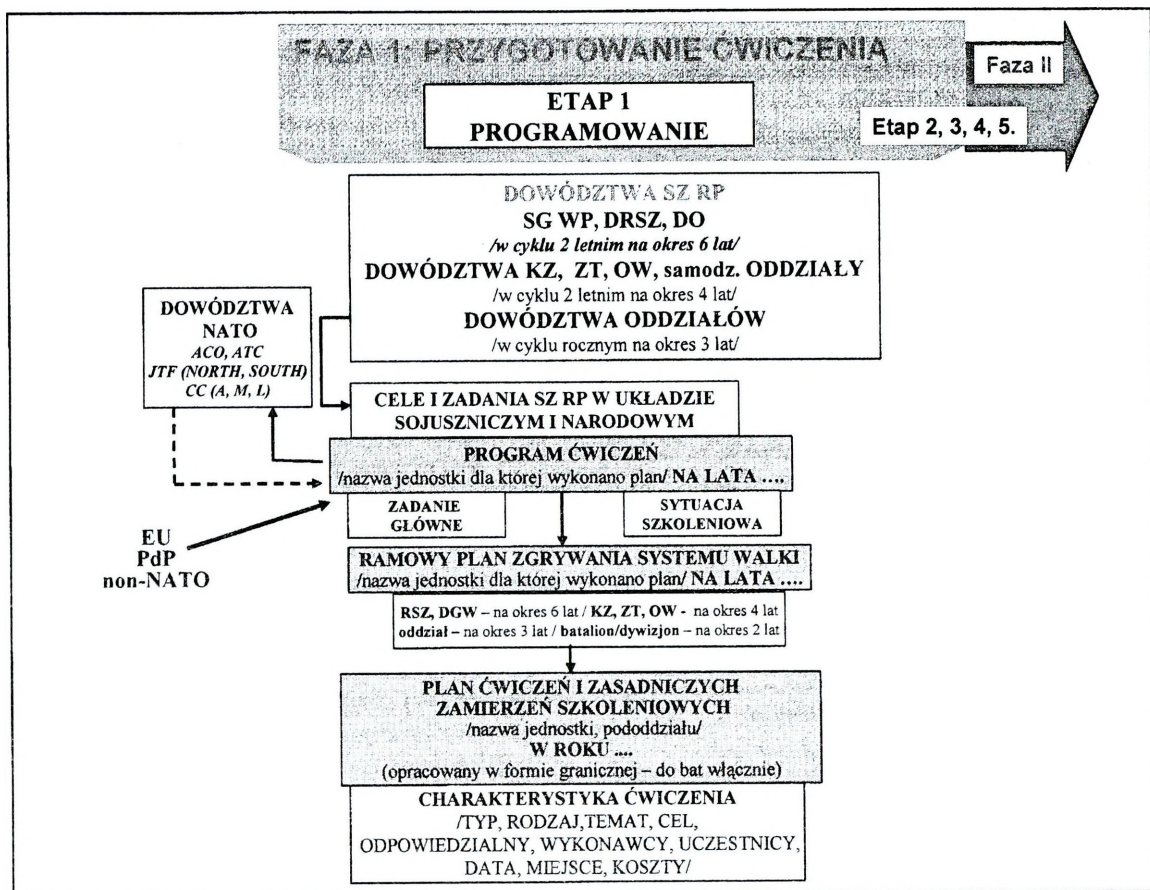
FAZA 1: PRZYGOTOWANIE ĆWICZENIA

Faza II

ETAP 1
PROGRAMOWANIE

Etap 2, 3, 4, 5.

DOWÓDZTWA SZ RP
SG WP, DRSZ, DO
/w cyklu 2 letnim na okres 6 lat/
DOWÓDZTWA KZ, ZT, OW, samodz. ODDZIAŁY
/w cyklu 2 letnim na okres 4 lat/
DOWÓDZTWA ODDZIAŁÓW
/w cyklu rocznym na okres 3 lat/

DOWÓDZTWA NATO
ACO, ATC
JTF (NORTH, SOUTH)
CC (A, M, L)

CELE I ZADANIA SZ RP W UKŁADZIE SOJUSZNICZYM I NARODOWYM

PROGRAM ĆWICZEŃ
/nazwa jednostki dla której wykonano plan/ NA LATA ....

ZADANIE GŁÓWNE

SYTUACJA SZKOLENIOWA

EU
PdP
non-NATO

RAMOWY PLAN ZGRYWANIA SYSTEMU WALKI
/nazwa jednostki dla której wykonano plan/ NA LATA ....

RSZ, DGW – na okres 6 lat / KZ, ZT, OW - na okres 4 lat
oddział – na okres 3 lat / batalion/dywizjon – na okres 2 lat

PLAN ĆWICZEŃ I ZASADNICZYCH ZAMIERZEŃ SZKOLENIOWYCH
/nazwa jednostki, pododdziału/
W ROKU ....
(opracowany w formie granicznej – do bat włącznie)

CHARAKTERYSTYKA ĆWICZENIA
/TYP, RODZAJ,TEMAT, CEL, ODPOWIEDZIALNY, WYKONAWCY, UCZESTNICY, DATA, MIEJSCE, KOSZTY/